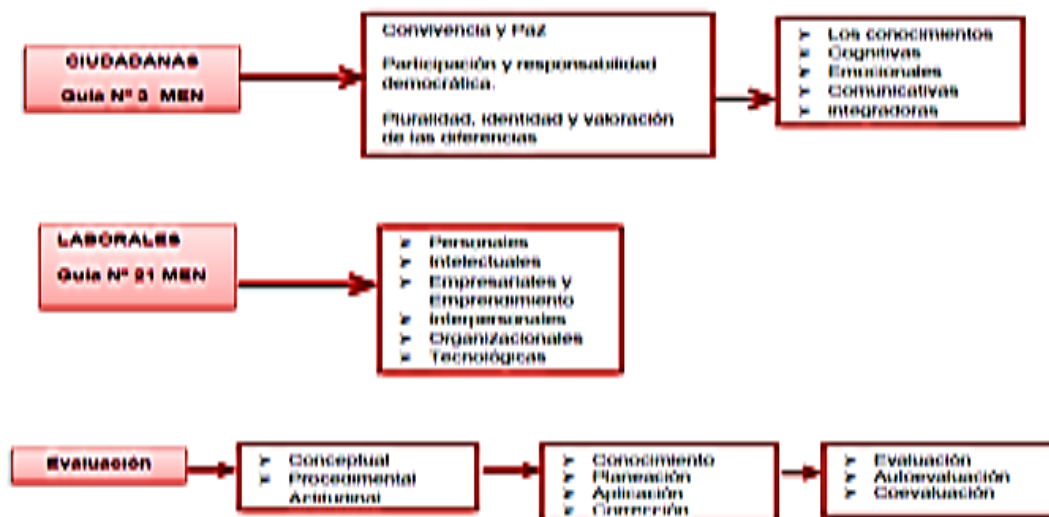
CIUDADANAS
Guía N° 3 MEN

Convivencia y Paz

Participación y responsabilidad democrática.

Pluralidad, identidad y valoración de las diferencias

➢ Los conocimentos
➢ Cognitivas
➢ Emocionales
➢ Comunicativas
➢ integradoras

LABORALES
Guía N° 21 MEN

➢ Personales
➢ Intelectuales
➢ Empresariales y Emprendimento
➢ Interpersonales
➢ Organizacionales
➢ Tecnológicas

Evaluación

➢ Conceptual
➢ Procedimental
Actitudinal

➢ Conocimento
➢ Planeación
➢ Aplicación
➢ Corrección

➢ Evaluación
➢ Autoevaluación
➢ Coevaluación